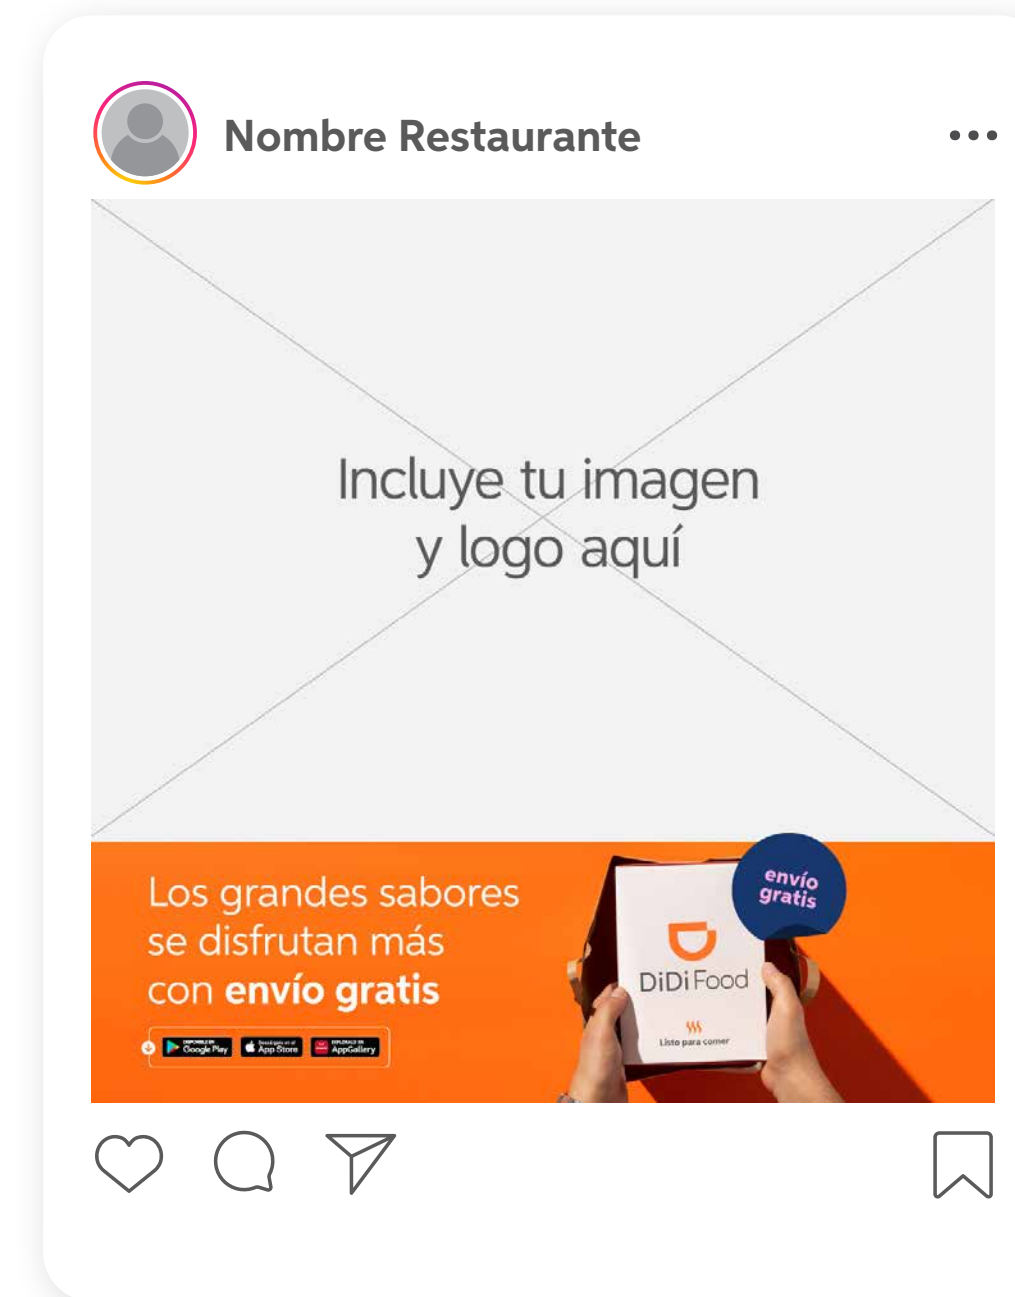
Nombre Restaurante

•••

Incluye tu imagen y logo aquí

Los grandes sabores se disfrutan más con envío gratis

DISPONIBLE EN Google Play
Descárgalo en el App Store
EXPLÓRALO EN AppGallery

envío gratis

DiDi Food

Listo para comer